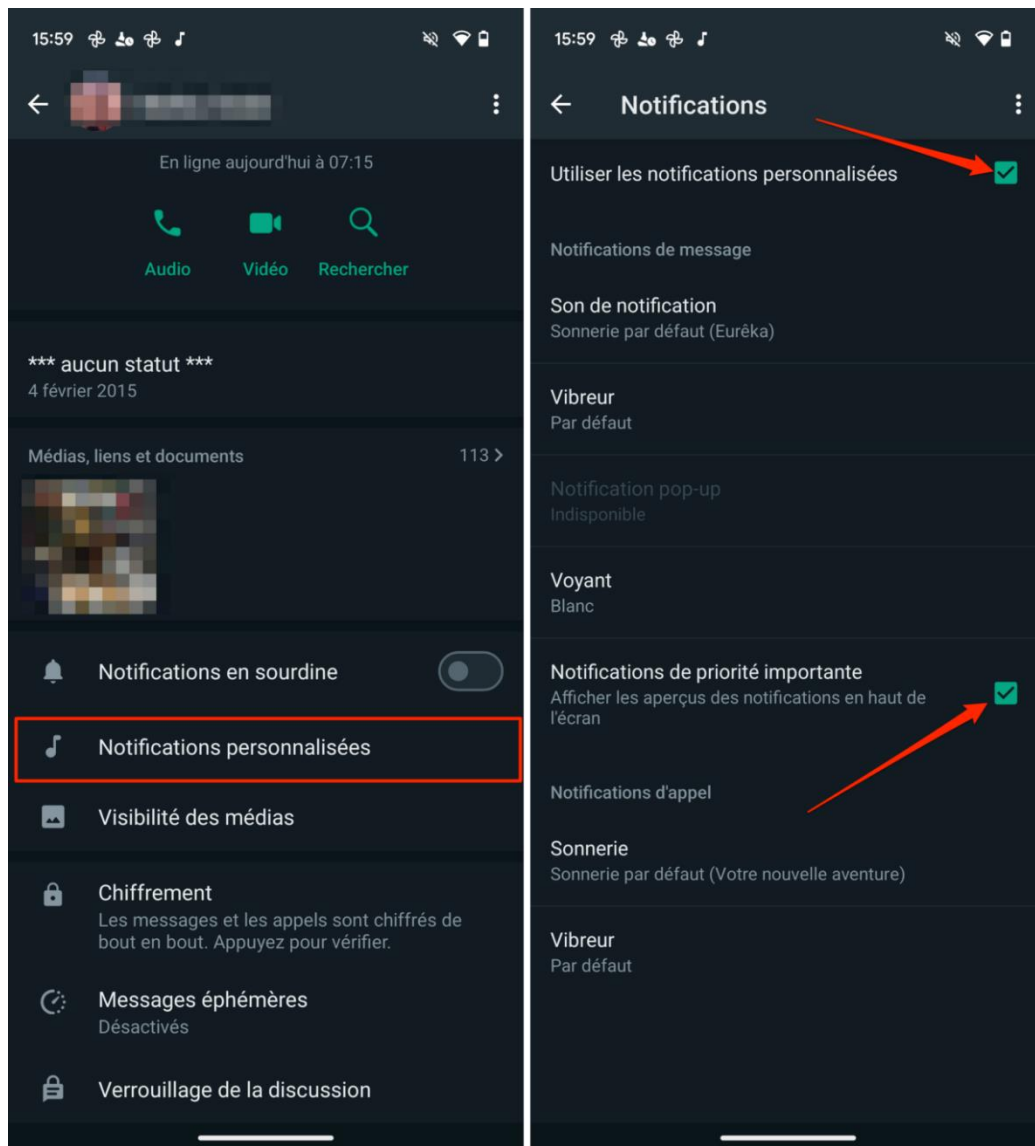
15:59

En ligne aujourd'hui à 07:15

Audio Vidéo Rechercher

*** aucun statut ***
4 février 2015

Médias, liens et documents 113 >

Notifications en sourdine

Notifications personnalisées

Visibilité des médias

Chiffrement
Les messages et les appels sont chiffrés de bout en bout. Appuyez pour vérifier.

Messages éphémères
Désactivés

Verrouillage de la discussion

15:59

Notifications

Utiliser les notifications personnalisées

Notifications de message

Son de notification
Sonnerie par défaut (Eurêka)

Vibreur
Par défaut

Notification pop-up
Indisponible

Voyant
Blanc

Notifications de priorité importante
Afficher les aperçus des notifications en haut de l'écran

Notifications d'appel

Sonnerie
Sonnerie par défaut (Votre nouvelle aventure)

Vibreur
Par défaut